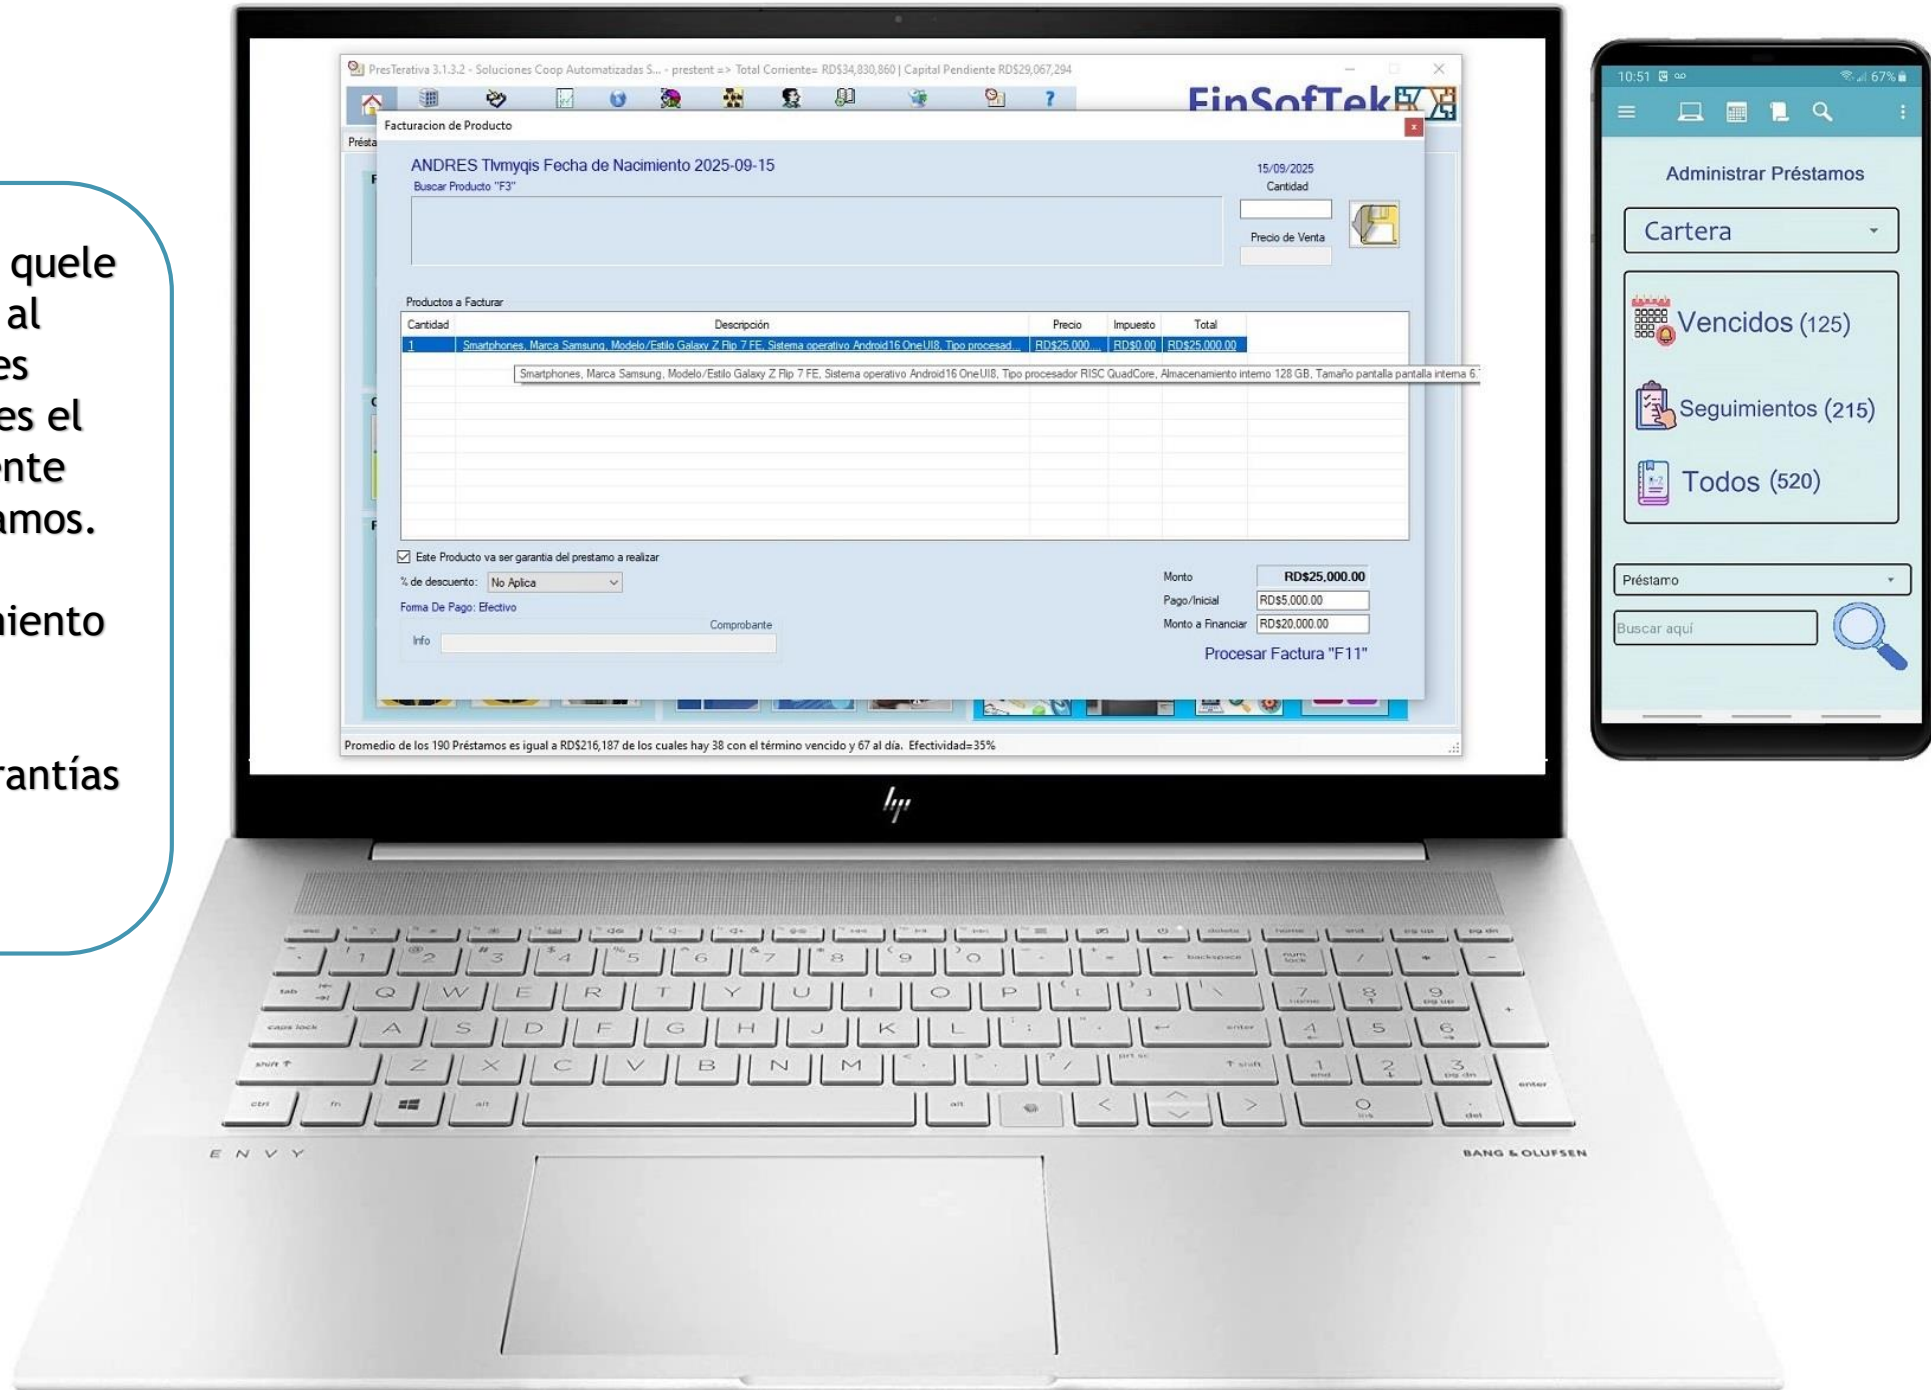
quele
al
es
es el
nte
amos.

miento

rantías

PresTerativa 3.1.3.2 - Soluciones Coop Automatizadas S... - present => Total Corriente= RD$34,830,860 | Capital Pendiente RD$29,067,294

FinSofTek

Facturacion de Producto

Présta

ANDRES Tlvmyqis Fecha de Nacimiento 2025-09-15

Buscar Producto "F3"

15/09/2025

Cantidad

Precio de Venta

Productos a Facturar

| Cantidad | Descripción | Precio | Impuesto | Total |
|---|---|---|---|---|
| 1 | Smartphones, Marca Samsung, Modelo/Estilo Galaxy Z Flip 7 FE, Sistema operativo Android16 OneUI8, Tipo procesad... | RD$25,000... | RD$0.00 | RD$25,000.00 |

Smartphones, Marca Samsung, Modelo/Estilo Galaxy Z Flip 7 FE, Sistema operativo Android16 OneUI8, Tipo procesador RISC QuadCore, Almacenamiento interno 128 GB, Tamaño pantalla pantalla interna 6.

Este Producto va ser garantia del prestamo a realizar

% de descuento: No Aplica

Forma De Pago: Efectivo

Comprobante

Info

Monto RD$25,000.00

Pago/Inicial RD$5,000.00

Monto a Financiar RD$20,000.00

Procesar Factura "F11"

Promedio de los 190 Préstamos es igual a RD$216,187 de los cuales hay 38 con el término vencido y 67 al día. Efectividad=35%

hp

ENVY

BANG & OLUFSEN

10:51 67%

Administrar Préstamos

Cartera

Vencidos (125)

Seguimientos (215)

Todos (520)

Préstamo

Buscar aquí